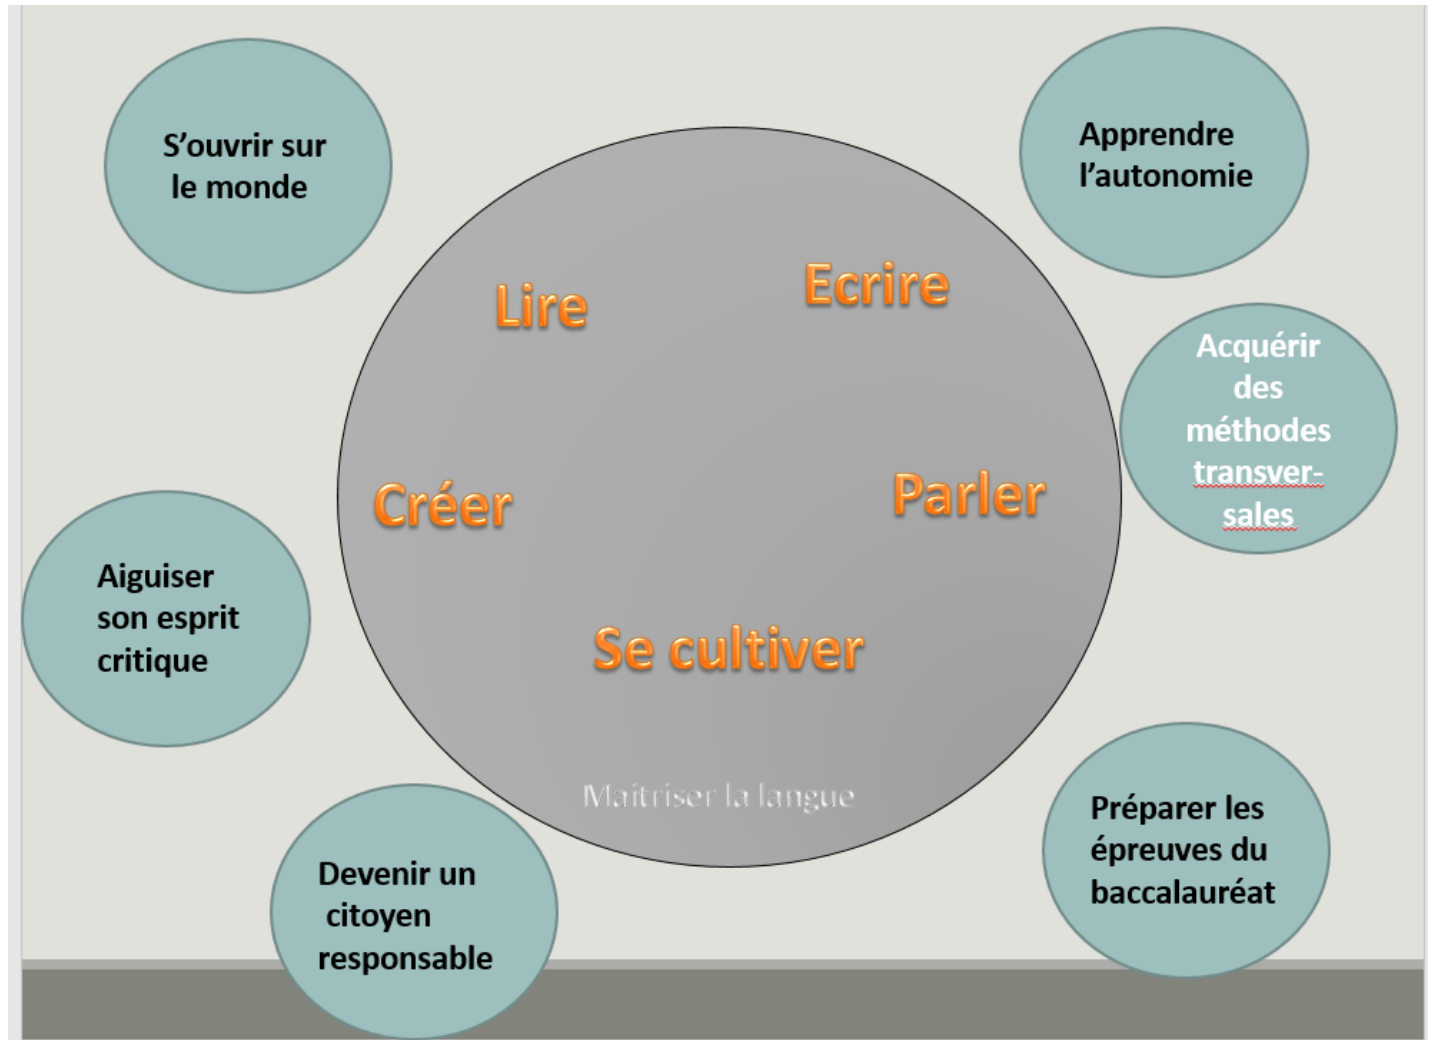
S’ouvrir sur le monde

Apprendre l’autonomie

Lire

Ecrire

Acquérir des méthodes transversales

Créer

Parler

Aiguiser son esprit critique

Se cultiver

Maitriser la langue

Préparer les épreuves du baccalauréat

Devenir un citoyen responsable